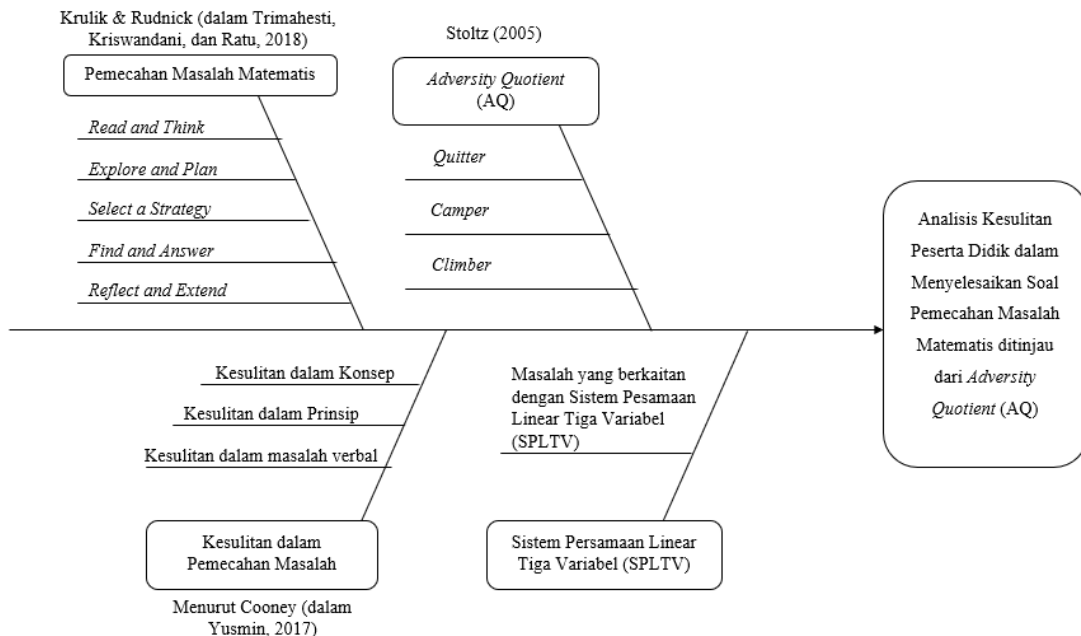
Krulik & Rudnick (dalam Trimahesti, Kriswandani, dan Ratu, 2018)

Pemecahan Masalah Matematis

Read and Think

Explore and Plan

Select a Strategy

Find and Answer

Reflect and Extend

Stoltz (2005)

Adversity Quotient (AQ)

Quitter

Camper

Climber

Analisis Kesulitan Peserta Didik dalam Menyelesaikan Soal Pemecahan Masalah Matematis ditinjau dari Adversity Quotient (AQ)

Kesulitan dalam Konsep

Kesulitan dalam Prinsip

Kesulitan dalam masalah verbal

Kesulitan dalam Pemecahan Masalah

Menurut Cooney (dalam Yusmin, 2017)

Masalah yang berkaitan dengan Sistem Pesamaan Linear Tiga Variabel (SPLTV)

Sistem Persamaan Linear Tiga Variabel (SPLTV)